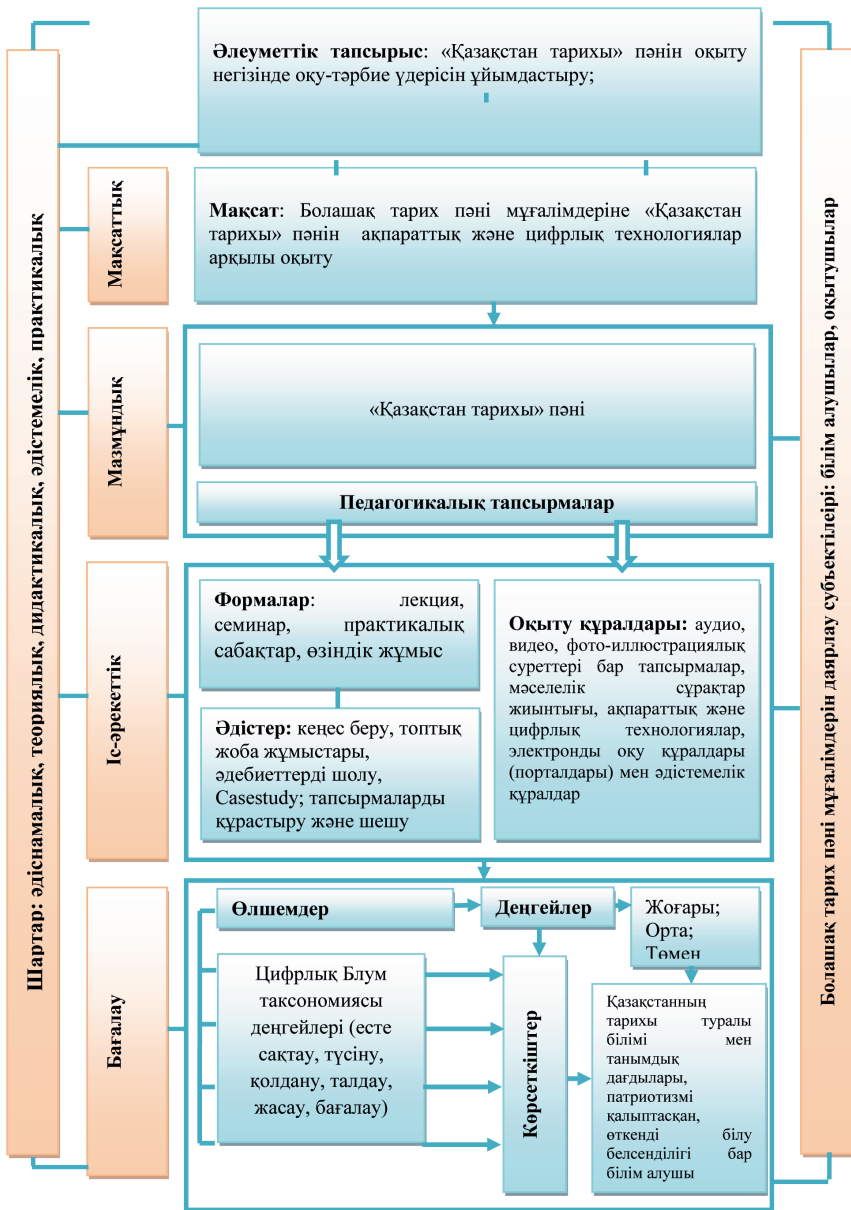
Шартар: әдіснамалық, теориялық, дидактикалық, әдістемелік, практикалық

Әлеуметтік тапсырыс: «Қазақстан тарихы» пәнін оқыту негізінде оқу-тәрбие үдерісін ұйымдастыру;

Болашақ тарих пәні мұғалімдерін даярлау субъектілері: білім алушылар, оқытушылар

Мақсаттық

Мақсат: Болашақ тарих пәні мұғалімдеріне «Қазақстан тарихы» пәнін ақпараттық және цифрлық технологиялар арқылы оқыту

Мазмұндық

«Қазақстан тарихы» пәні

Педагогикалық тапсырмалар

Іс-әрекеттік

Формалар: лекция, семинар, практикалық сабақтар, өзіндік жұмыс

Әдістер: кеңес беру, топтық жоба жұмыстары, әдебиеттерді шолу, Casestudy; тапсырмаларды құрастыру және шешу

Оқыту құралдары: аудио, видео, фото-иллюстрациялық суреттері бар тапсырмалар, мәселелік сұрақтар жиынтығы, ақпараттық және цифрлық технологиялар, электронды оқу құралдары (порталдары) мен әдістемелік құралдар

Бағалау

Өлшемдер

Деңгейлер

Жоғары; Орта; Төмен

Цифрлық Блум таксономиясы деңгейлері (есте сақтау, түсіну, қолдану, талдау, жасау, бағалау)

Көрсеткіштер

Қазақстанның тарихы туралы білімі мен танымдық дағдылары, патриотизмі қалыптасқан, өткенді білу белсенділігі бар білім алушы